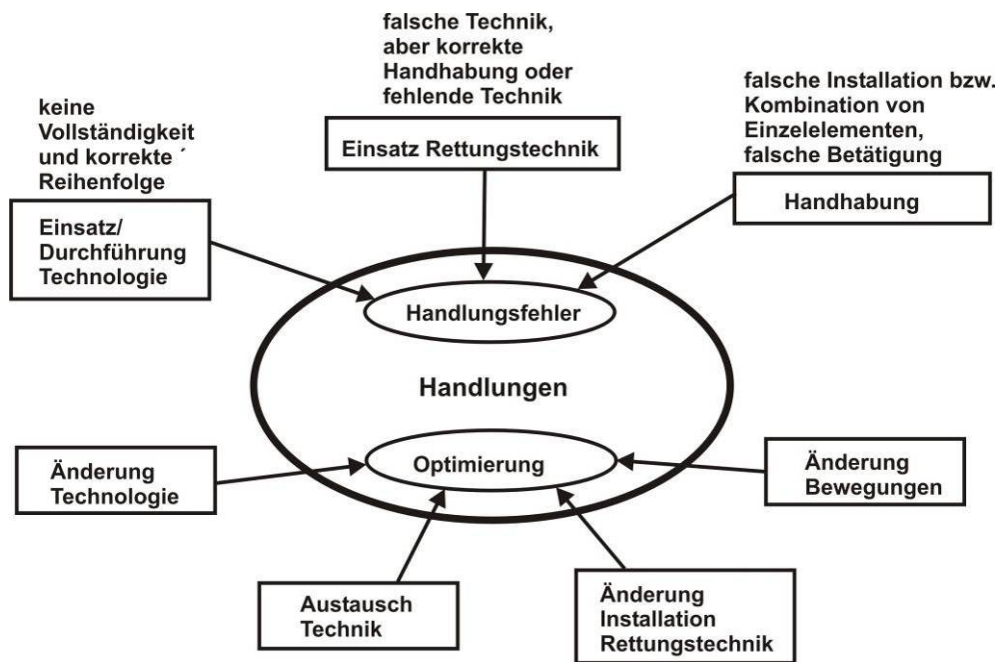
falsche Technik, aber korrekte Handhabung oder fehlende Technik

keine Vollständigkeit und korrekte ´ Reihenfolge

falsche Installation bzw. Kombination von Einzelelementen, falsche Betätigung

Einsatz Rettungstechnik

Einsatz/ Durchführung Technologie

Handhabung

Handlungsfehler

Handlungen

Optimierung

Änderung Technologie

Änderung Bewegungen

Austausch Technik

Änderung Installation Rettungstechnik